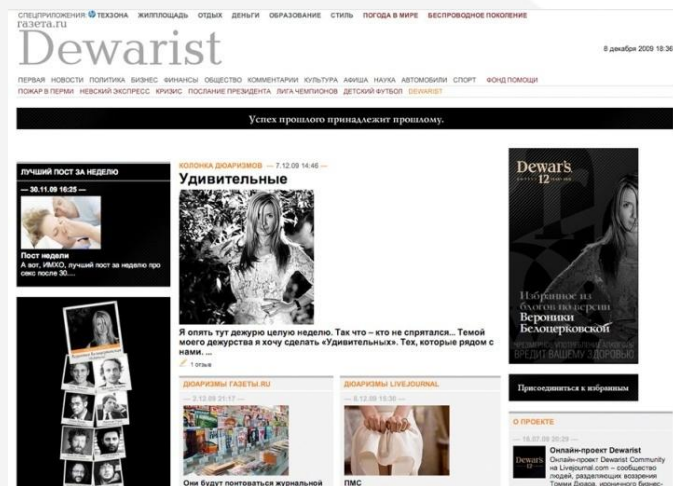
СПЕЦПРИЛОЖЕНИЯ ТЕХЗОНА ЖИЛПЛОЩАДЬ ОТДЫХ ДЕНЬГИ ОБРАЗОВАНИЕ СТИЛЬ ПОГОДА В МИРЕ БЕСПРОВОДНОЕ ПОКОЛЕНИЕ

газета.ru
Dewarist

8 декабря 2009 18:36

ПЕРВАЯ НОВОСТИ ПОЛИТИКА БИЗНЕС ФИНАНСЫ ОБЩЕСТВО КОММЕНТАРИИ КУЛЬТУРА АФИША НАУКА АВТОМОБИЛИ СПОРТ ФОНД ПОМОЩИ

ПОЖАР В ПЕРМИ НЕВСКИЙ ЭКСПРЕСС КРИЗИС ПОСЛАНИЕ ПРЕЗИДЕНТА ЛИГА ЧЕМПИОНОВ ДЕТСКИЙ ФУТБОЛ DEWARIST

Успех прошлого принадлежит прошлому.

ЛУЧШИЙ ПОСТ ЗА НЕДЕЛЮ

— 30.11.09 16:25 —

Пост недели
А вот, ИМХО, лучший пост за неделю про секс после 30....

КОЛОНКА ДЮАРИЗМОВ — 7.12.09 14:46 —

Удивительные

Я опять тут дежурю целую неделю. Так что – кто не спрятался... Темой моего дежурства я хочу сделать «Удивительных». Тех, которые рядом с нами. ...

1 отзыв

ДЮАРИЗМЫ ГАЗЕТЫ.RU
— 3.12.09 21:17 —
Они будут поигрываться журнальной

ДЮАРИЗМЫ LIVEJOURNAL
— 6.12.09 15:30 —
ПМС

Dewar's 12
Избранное из блогов по версии Вероники Белоцерковской
ВРЕДИТ ВАШЕМУ ЗДОРОВЬЮ

Присоединиться к избранным

О ПРОЕКТЕ
— 16.07.09 20:29 —
Онлайн-проект Dewarist
Онлайн-проект Dewarist Community на Livejournal.com – сообщество людей, разделяющих воззрения Томми Дьюара, иронического бизнес-